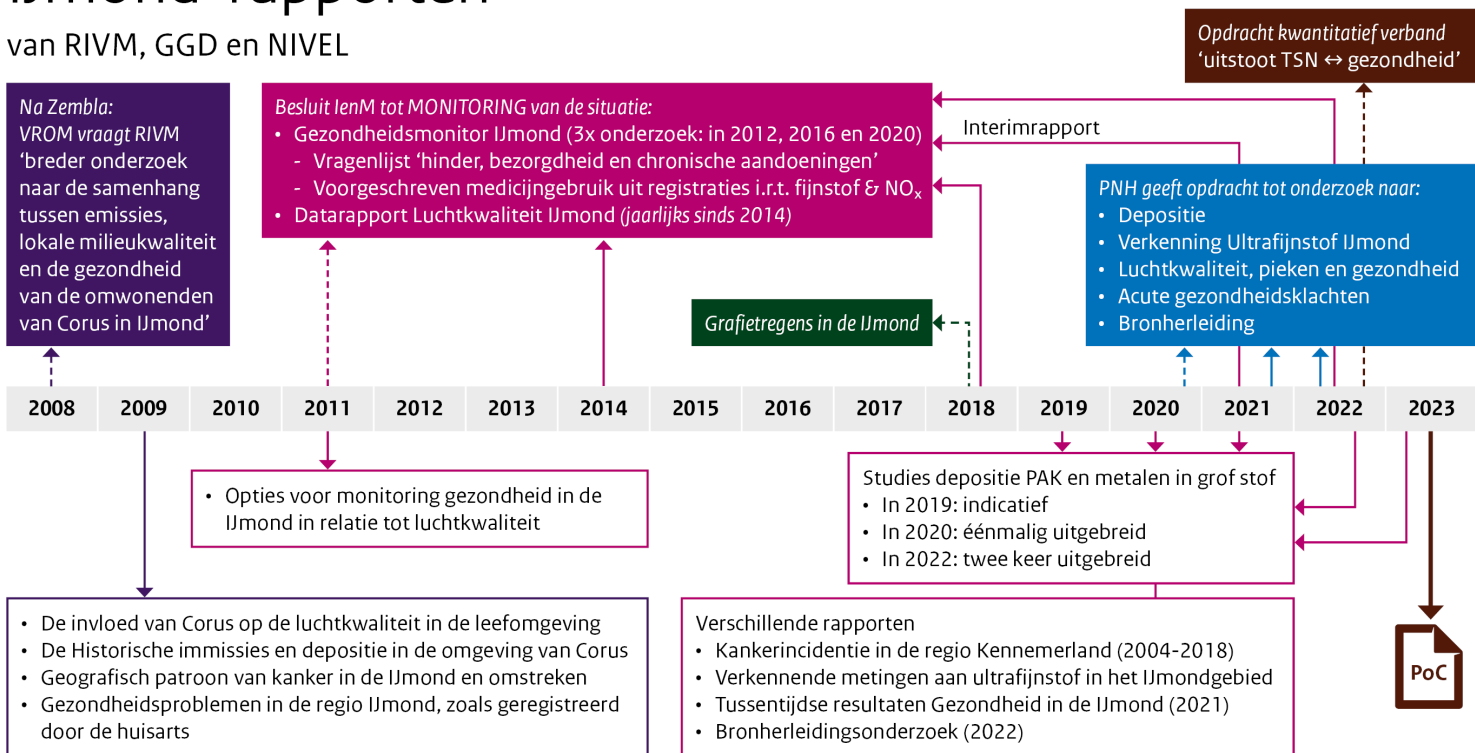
van RIVM, GGD en NIVEL

Opdracht kwantitatief verband 'uitstoot TSN ↔ gezondheid'

Na Zembla: VROM vraagt RIVM 'breder onderzoek naar de samenhang tussen emissies, lokale milieukwaliteit en de gezondheid van de omwonenden van Corus in IJmond'

Besluit IenM tot MONITORING van de situatie:
• Gezondheidsmonitor IJmond (3x onderzoek: in 2012, 2016 en 2020)
- Vragenlijst 'hinder, bezorgdheid en chronische aandoeningen'
- Voorgeschreven medicijngebruik uit registraties i.r.t. fijnstof & $NO_x$
• Datarapport Luchtkwaliteit IJmond (jaarlijks sinds 2014)

Interimrapport

PNH geeft opdracht tot onderzoek naar:
• Depositie
• Verkenning Ultrafijnstof IJmond
• Luchtkwaliteit, pieken en gezondheid
• Acute gezondheidsklachten
• Bronherleiding

Grafietregens in de IJmond

| 2008 | 2009 | 2010 | 2011 | 2012 | 2013 | 2014 | 2015 | 2016 | 2017 | 2018 | 2019 | 2020 | 2021 | 2022 | 2023 |
|---|---|---|---|---|---|---|---|---|---|---|---|---|---|---|---|

• Opties voor monitoring gezondheid in de IJmond in relatie tot luchtkwaliteit

Studies depositie PAK en metalen in grof stof
• In 2019: indicatief
• In 2020: éénmalig uitgebreid
• In 2022: twee keer uitgebreid

• De invloed van Corus op de luchtkwaliteit in de leefomgeving
• De Historische immissies en depositie in de omgeving van Corus
• Geografisch patroon van kanker in de IJmond en omstreken
• Gezondheidsproblemen in de regio IJmond, zoals geregistreerd door de huisarts

Verschillende rapporten
• Kankerincidentie in de regio Kennemerland (2004-2018)
• Verkennende metingen aan ultrafijnstof in het IJmondgebied
• Tussentijdse resultaten Gezondheid in de IJmond (2021)
• Bronherleidingsonderzoek (2022)

PoC